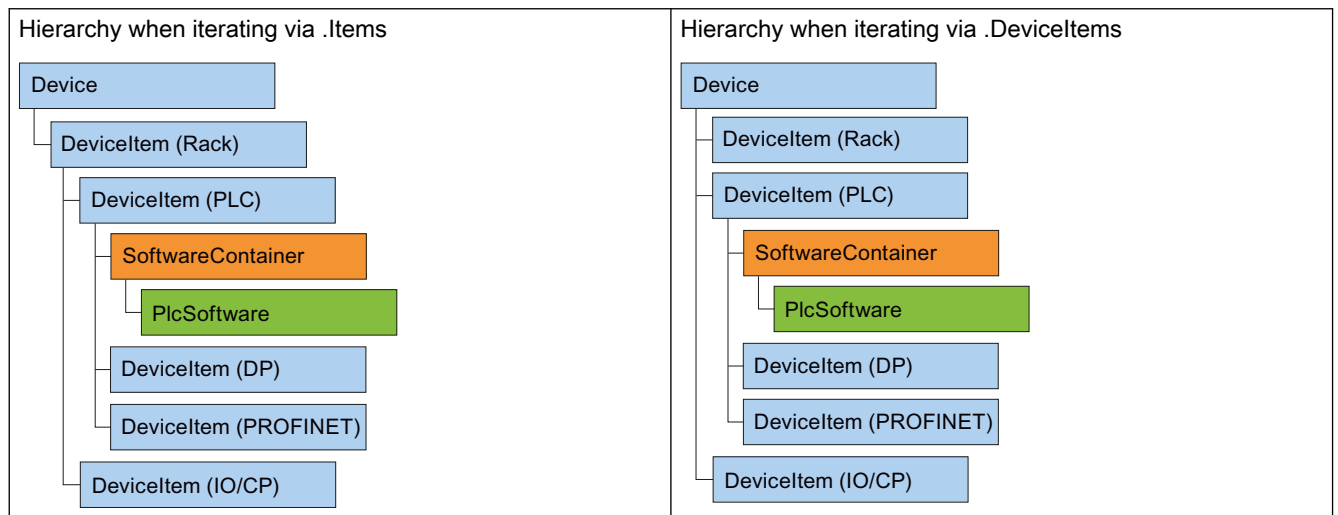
Hierarchy when iterating via .Items

Device
DeviceItem (Rack)
DeviceItem (PLC)
SoftwareContainer
PlcSoftware
DeviceItem (DP)
DeviceItem (PROFINET)
DeviceItem (IO/CP)

Hierarchy when iterating via .DeviceItems

Device
DeviceItem (Rack)
DeviceItem (PLC)
SoftwareContainer
PlcSoftware
DeviceItem (DP)
DeviceItem (PROFINET)
DeviceItem (IO/CP)